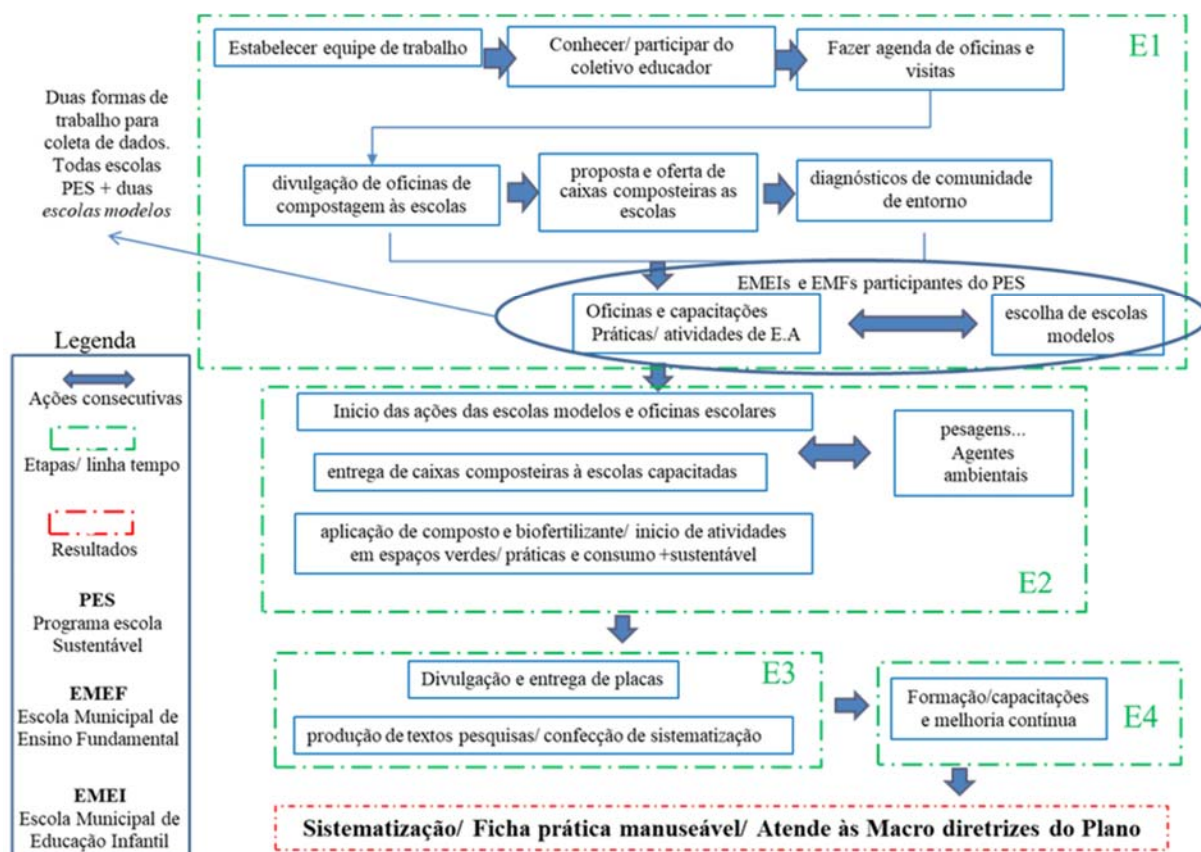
E1

Estabelecer equipe de trabalho

Conhecer/ participar do coletivo educador

Fazer agenda de oficinas e visitas

Duas formas de trabalho para coleta de dados. Todas escolas PES + duas *escolas modelos*

divulgação de oficinas de compostagem às escolas

proposta e oferta de caixas composteiras as escolas

diagnósticos de comunidade de entorno

EMEIs e EMFs participantes do PES

Oficinas e capacitações Práticas/ atividades de E.A

escolha de escolas modelos

Legenda

Ações consecutivas

Etapas/ linha tempo

Resultados

PES
Programa escola Sustentável

EMEF
Escola Municipal de Ensino Fundamental

EMEI
Escola Municipal de Educação Infantil

Inicio das ações das escolas modelos e oficinas escolares

entrega de caixas composteiras à escolas capacitadas

pesagens...
Agentes ambientais

aplicação de composto e biofertilizante/ inicio de atividades em espaços verdes/ práticas e consumo +sustentável

E2

Divulgação e entrega de placas

E3

produção de textos pesquisas/ confecção de sistematização

Formação/capacitações e melhoria contínua

E4

Sistematização/ Ficha prática manuseável/ Atende às Macro diretrizes do Plano